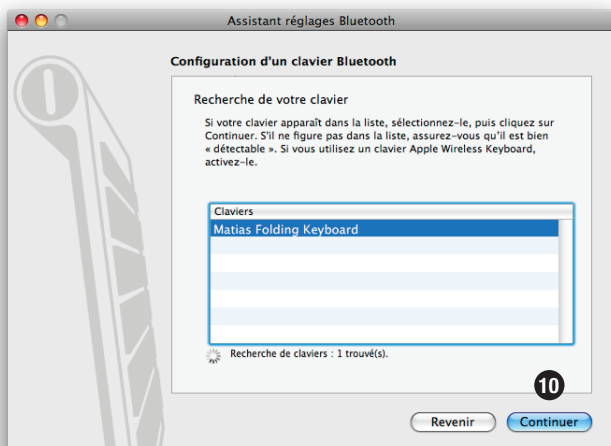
Assistant réglages Bluetooth

Configuration d'un clavier Bluetooth

Recherche de votre clavier

Si votre clavier apparaît dans la liste, sélectionnez-le, puis cliquez sur Continuer. S'il ne figure pas dans la liste, assurez-vous qu'il est bien « détectable ». Si vous utilisez un clavier Apple Wireless Keyboard, activez-le.

| Claviers |
|---|
| Matias Folding Keyboard |

Recherche de claviers : 1 trouvé(s).

10

Revenir

Continuer